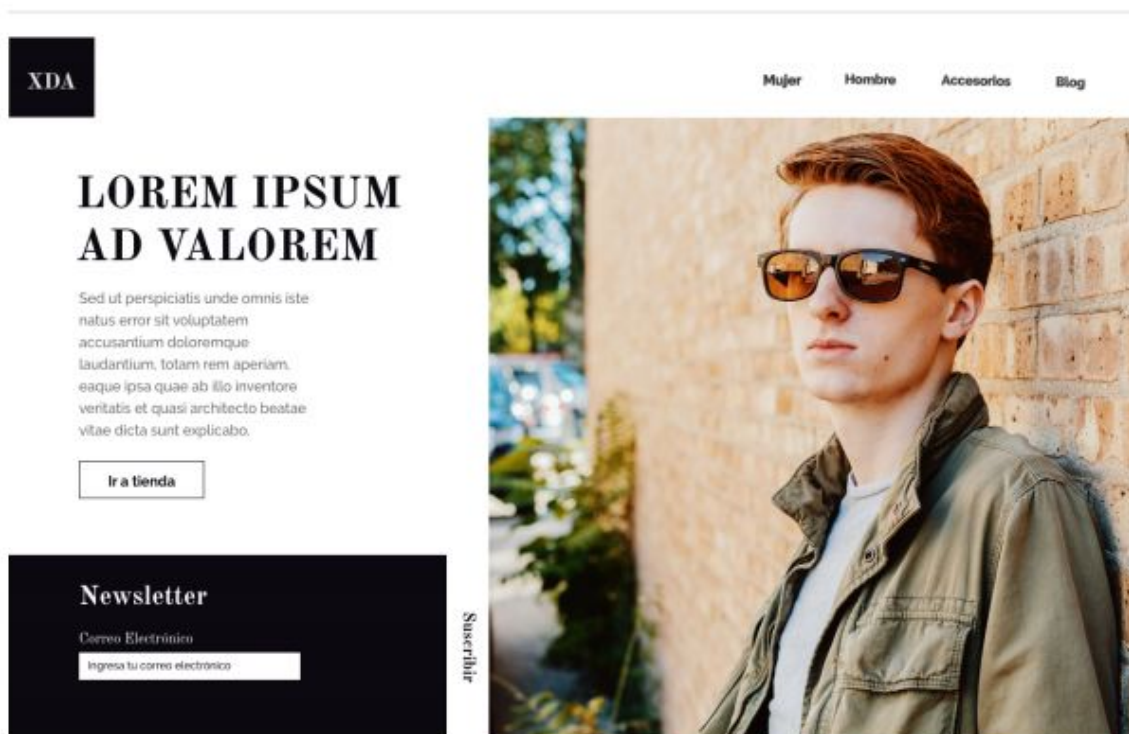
XDA

Mujer Hombre Accesorios Blog

LOREM IPSUM AD VALOREM

Sed ut perspiciatis unde omnis iste natus error sit voluptatem accusantium doloremque laudantium, totam rem aperiam, eaque ipsa quae ab illo inventore veritatis et quasi architecto beatae vitae dicta sunt explicabo.

Ir a tienda

Newsletter

Correo Electrónico

Ingresa tu correo electrónico

Suscribir